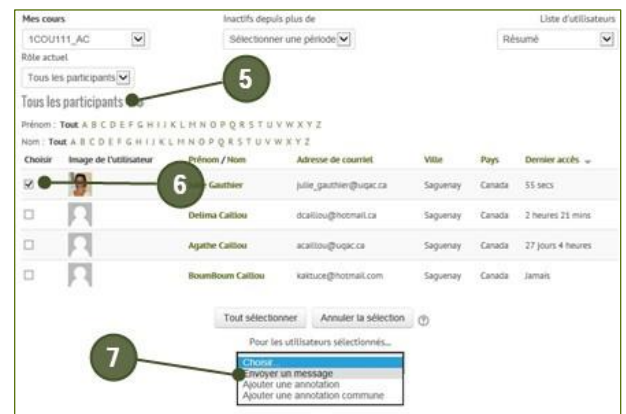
Mes cours
1COU111_AC
Inactifs depuis plus de
Sélectionner une période
Liste d'utilisateurs
Résumé
Rôle actuel
Tous les participants
5
Tous les participants
Prénom : Tout A B C D E F G H I J K L M N O P Q R S T U V W X Y Z
Nom : Tout A B C D E F G H I J K L M N O P Q R S T U V W X Y Z

| Choisir | Image de l'utilisateur | Prénom / Nom | Adresse de courriel | Ville | Pays | Dernier accès |
|---|---|---|---|---|---|---|
| ☑ | 6 | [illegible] Gauthier | julie_gauthier@uqac.ca | Saguenay | Canada | 55 secs |
| ☐ | | Delima Caillou | dcaillou@hotmail.ca | Saguenay | Canada | 2 heures 21 mins |
| ☐ | | Agathe Caillou | acaillou@uqac.ca | Saguenay | Canada | 27 jours 4 heures |
| ☐ | | BoumBoum Caillou | kaktuce@hotmail.com | Saguenay | Canada | Jamais |

Tout sélectionner
Annuler la sélection
Pour les utilisateurs sélectionnés...
7
Choisir
Envoyer un message
Ajouter une annotation
Ajouter une annotation commune